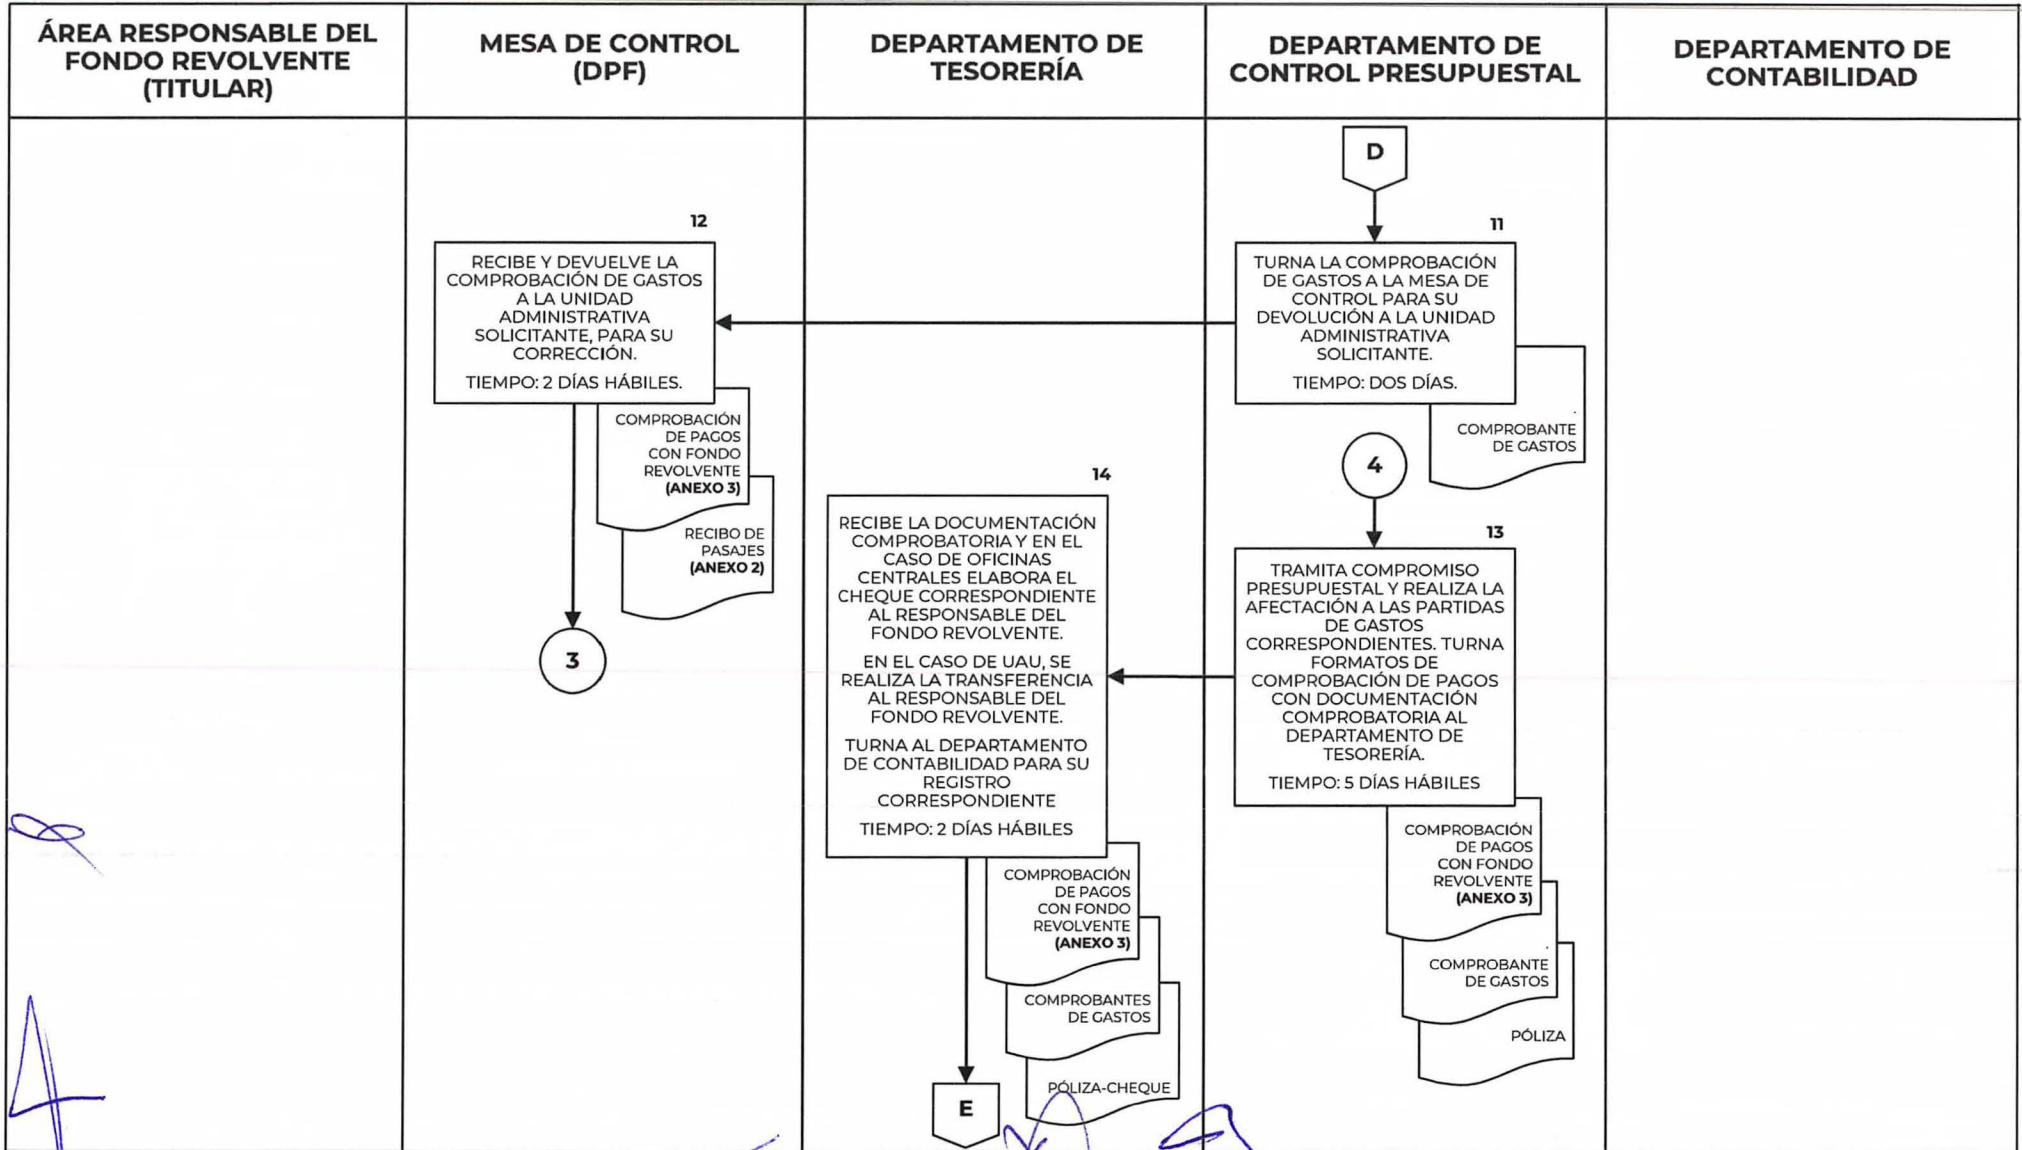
| ÁREA RESPONSABLE DEL FONDO REVOLVENTE (TITULAR) | MESA DE CONTROL (DPF) | DEPARTAMENTO DE TESORERÍA | DEPARTAMENTO DE CONTROL PRESUPUESTAL | DEPARTAMENTO DE CONTABILIDAD |
|---|---|---|---|---|

D

11

TURNA LA COMPROBACIÓN DE GASTOS A LA MESA DE CONTROL PARA SU DEVOLUCIÓN A LA UNIDAD ADMINISTRATIVA SOLICITANTE.

TIEMPO: DOS DÍAS.

COMPROBANTE DE GASTOS

12

RECIBE Y DEVUELVE LA COMPROBACIÓN DE GASTOS A LA UNIDAD ADMINISTRATIVA SOLICITANTE, PARA SU CORRECCIÓN.

TIEMPO: 2 DÍAS HÁBILES.

COMPROBACIÓN DE PAGOS CON FONDO REVOLVENTE **(ANEXO 3)**

RECIBO DE PASAJES **(ANEXO 2)**

3

4

13

TRAMITA COMPROMISO PRESUPUESTAL Y REALIZA LA AFECTACIÓN A LAS PARTIDAS DE GASTOS CORRESPONDIENTES. TURNA FORMATOS DE COMPROBACIÓN DE PAGOS CON DOCUMENTACIÓN COMPROBATORIA AL DEPARTAMENTO DE TESORERÍA.

TIEMPO: 5 DÍAS HÁBILES

COMPROBACIÓN DE PAGOS CON FONDO REVOLVENTE **(ANEXO 3)**

COMPROBANTE DE GASTOS

PÓLIZA

14

RECIBE LA DOCUMENTACIÓN COMPROBATORIA Y EN EL CASO DE OFICINAS CENTRALES ELABORA EL CHEQUE CORRESPONDIENTE AL RESPONSABLE DEL FONDO REVOLVENTE.

EN EL CASO DE UAU, SE REALIZA LA TRANSFERENCIA AL RESPONSABLE DEL FONDO REVOLVENTE.

TURNA AL DEPARTAMENTO DE CONTABILIDAD PARA SU REGISTRO CORRESPONDIENTE

TIEMPO: 2 DÍAS HÁBILES

COMPROBACIÓN DE PAGOS CON FONDO REVOLVENTE **(ANEXO 3)**

COMPROBANTES DE GASTOS

PÓLIZA-CHEQUE

E